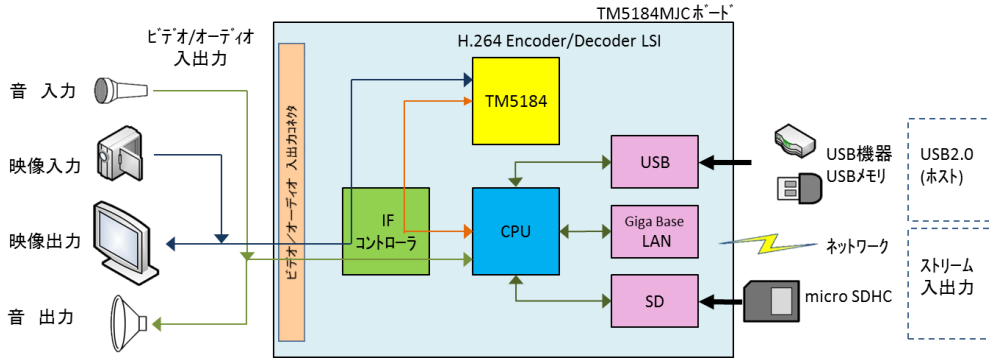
TM5184MJCボード

ビデオ/オーディオ
入出力

H.264 Encoder/Decoder LSI

音　入力

映像入力

映像出力

音　出力

ビデオ/オーディオ　入出力コネクタ

TM5184

IF
コントローラ

CPU

USB

Giga Base
LAN

SD

USB機器
USBメモリ

ネットワーク

micro SDHC

USB2.0
(ホスト)

ストリーム
入出力